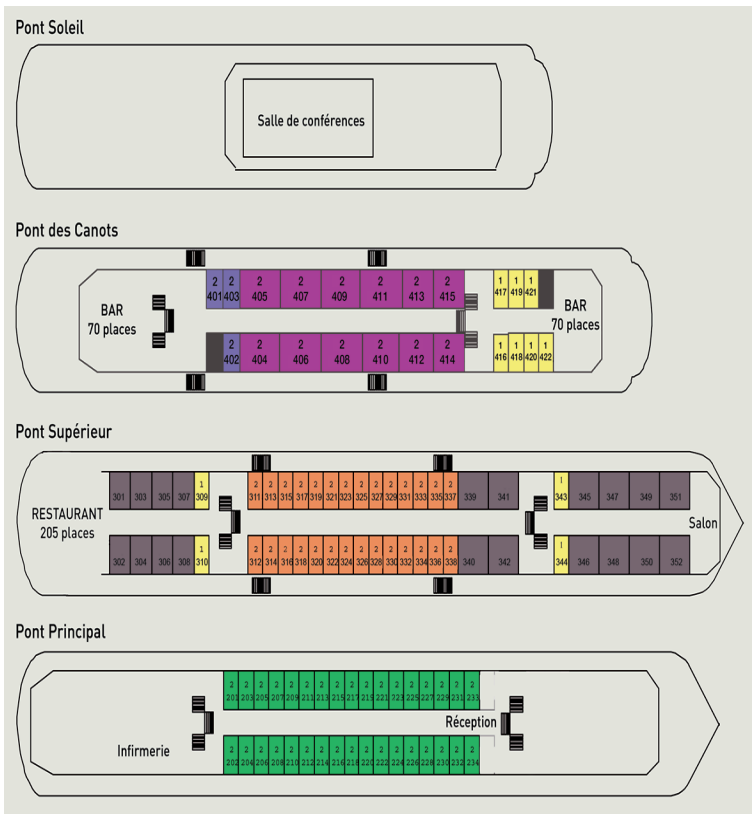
Pont Soleil

Salle de conférences

Pont des Canots

BAR
70 places

2 401 | 2 403 | 2 405 | 2 407 | 2 409 | 2 411 | 2 413 | 2 415 | 1 417 | 1 419 | 1 421

2 402 | 2 404 | 2 406 | 2 408 | 2 410 | 2 412 | 2 414 | 1 416 | 1 418 | 1 420 | 1 422

BAR
70 places

Pont Supérieur

RESTAURANT
205 places

301 | 303 | 305 | 307 | 1 309 | 2 311 | 2 313 | 2 315 | 2 317 | 2 319 | 2 321 | 2 323 | 2 325 | 2 327 | 2 329 | 2 331 | 2 333 | 2 335 | 2 337 | 339 | 341 | 1 343 | 345 | 347 | 349 | 351

302 | 304 | 306 | 308 | 1 310 | 2 312 | 2 314 | 2 316 | 2 318 | 2 320 | 2 322 | 2 324 | 2 326 | 2 328 | 2 330 | 2 332 | 2 334 | 2 336 | 2 338 | 340 | 342 | 1 344 | 346 | 348 | 350 | 352

Salon

Pont Principal

2 201 | 2 203 | 2 205 | 2 207 | 2 209 | 2 211 | 2 213 | 2 215 | 2 217 | 2 219 | 2 221 | 2 223 | 2 225 | 2 227 | 2 229 | 2 231 | 2 233

Réception

Infirmerie

2 202 | 2 204 | 2 206 | 2 208 | 2 210 | 2 212 | 2 214 | 2 216 | 2 218 | 2 220 | 2 222 | 2 224 | 2 226 | 2 228 | 2 230 | 2 232 | 2 234